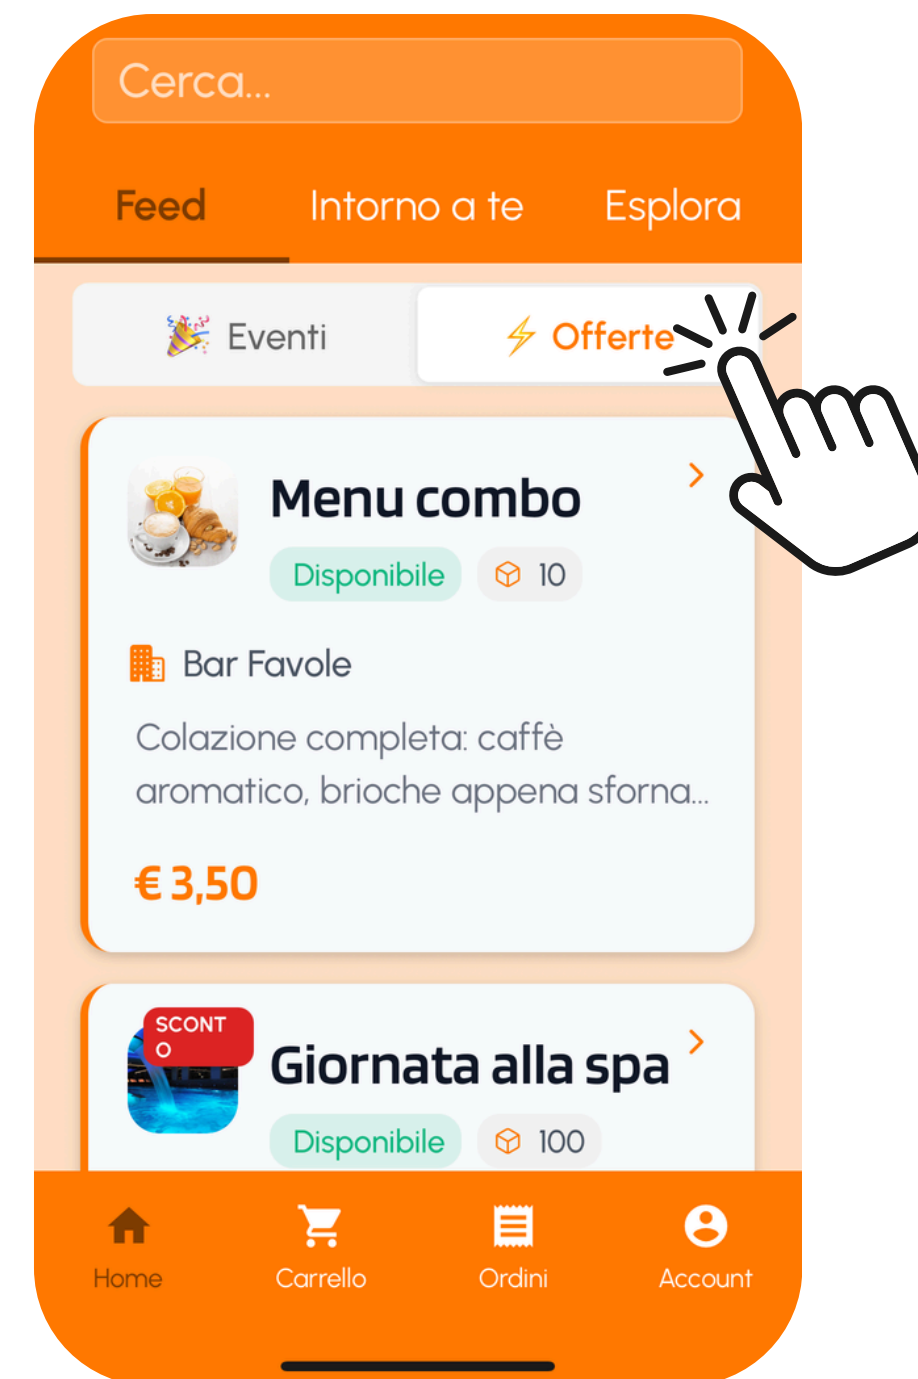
Cerca...

Feed Intorno a te Esplora

🎉 Eventi ⚡ Offerte

Menu combo
Disponibile 10

Bar Favole

Colazione completa: caffè aromatico, brioche appena sforna...

€ 3,50

SCONT O

Giornata alla spa
Disponibile 100

Home Carrello Ordini Account